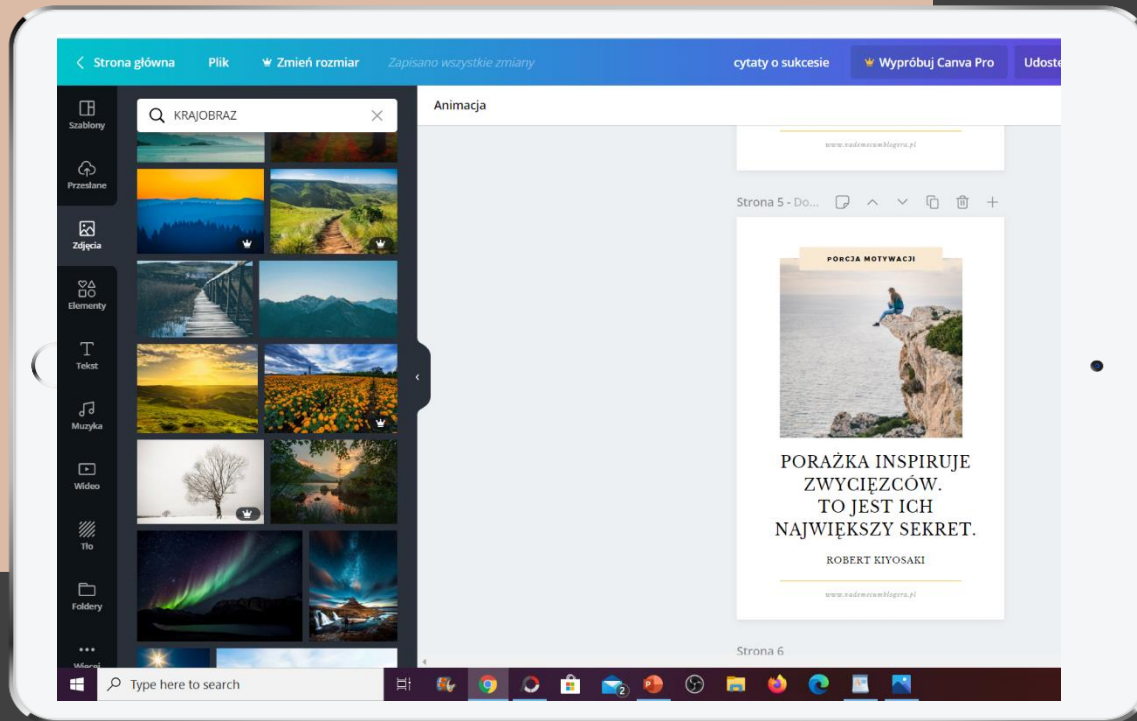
Strona główna Plik Zmień rozmiar Zapisano wszystkie zmiany cytaty o sukcesie Wypróbuj Canva Pro Udoste

Szablony
Przesłane
Zdjęcia
Elementy
Tekst
Muzyka
Wideo
Tło
Foldery
Więcej

KRAJOBRAZ

Animacja

www.vademecumblogera.pl

Strona 5 - Do...

PORCJA MOTYWACJI

PORAŻKA INSPIRUJE ZWYCIĘZCÓW. TO JEST ICH NAJWIĘKSZY SEKRET.

ROBERT KIYOSAKI

www.vademecumblogera.pl

Strona 6

Type here to search